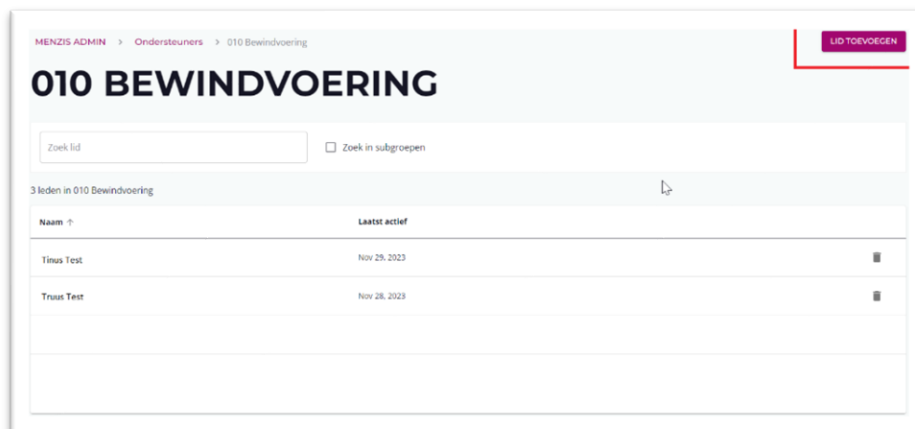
MENZIS ADMIN > Ondersteuners > 010 Bewindvoering

LID TOEVOEGEN

010 BEWINDVOERING

Zoek lid

Zoek in subgroepen

3 leden in 010 Bewindvoering

| Naam ↑ | Laatst actief |
|---|---|
| Tinus Test | Nov 29, 2023 |
| Truus Test | Nov 28, 2023 |